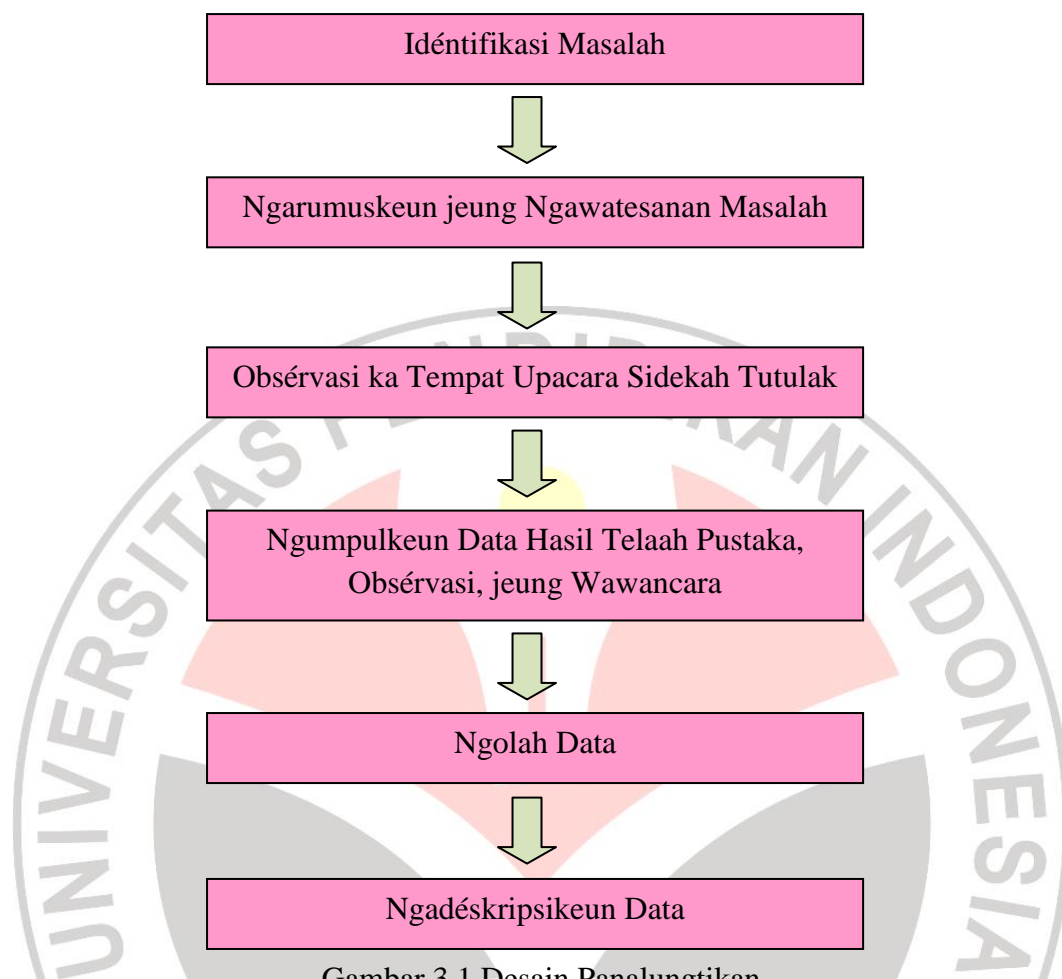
Idéntifikasi Masalah

Ngarumuskeun jeung Ngawatesanan Masalah

Obsérvasi ka Tempat Upacara Sidekah Tutulak

Ngumpulkeun Data Hasil Telaah Pustaka, Obsérvasi, jeung Wawancara

Ngolah Data

Ngadéskripsikeun Data

Gambar 3.1 Desain Panalungtikan

UNIVERSITAS PENDIDIKAN INDONESIA